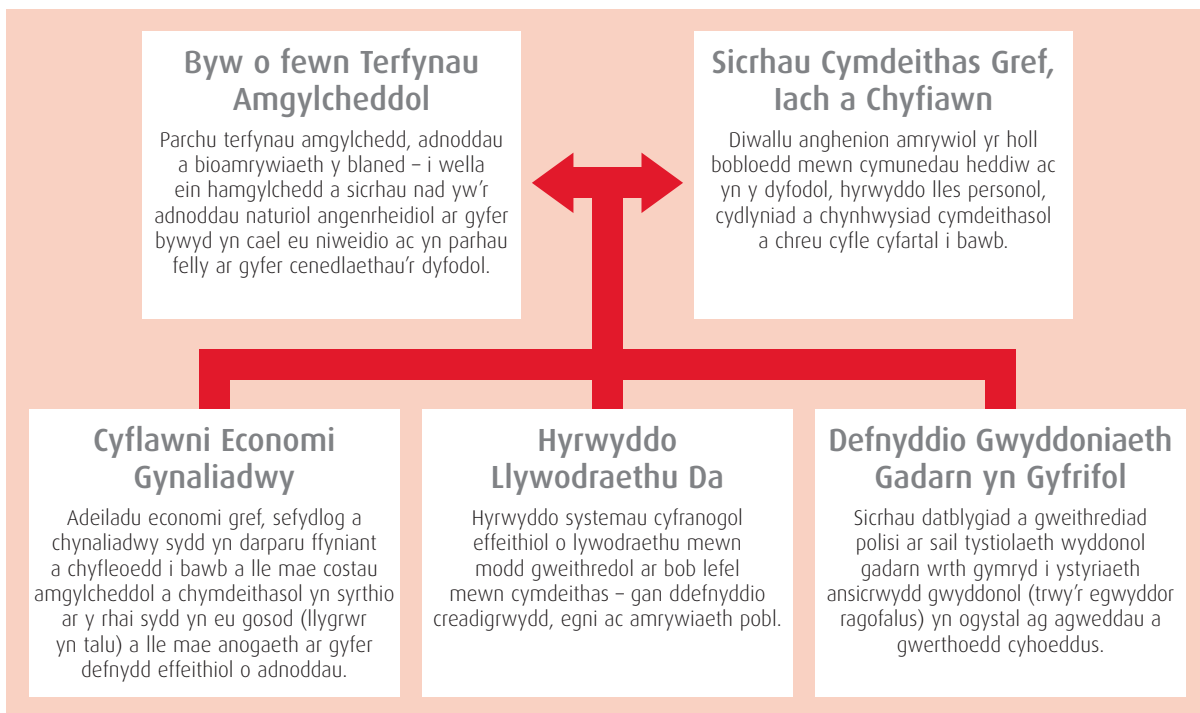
Byw o fewn Terfynau Amgylcheddol

Parchu terfynau amgylchedd, adnoddau a bioamrywiaeth y blaned – i wella ein hamgylchedd a sicrhau nad yw'r adnoddau naturiol angenrheidiol ar gyfer bywyd yn cael eu niweidio ac yn parhau felly ar gyfer cenedlaethau'r dyfodol.

Sicrhau Cymdeithas Gref, Iach a Chyfiawn

Diwallu anghenion amrywiol yr holl bobloedd mewn cymunedau heddiw ac yn y dyfodol, hyrwyddo lles personol, cydlyniad a chynhwysiad cymdeithasol a chreu cyfle cyfartal i bawb.

Cyflawni Economi Gynaliadwy

Adeiladu economi gref, sefydlog a chynaliadwy sydd yn darparu ffyniant a chyfleoedd i bawb a lle mae costau amgylcheddol a chymdeithasol yn syrthio ar y rhai sydd yn eu gosod (llygrwr yn talu) a lle mae anogaeth ar gyfer defnydd effeithiol o adnoddau.

Hyrwyddo Llywodraethu Da

Hyrwyddo systemau cyfranogol effeithiol o lywodraethu mewn modd gweithredol ar bob lefel mewn cymdeithas – gan ddefnyddio creadigrwydd, egni ac amrywiaeth pobl.

Defnyddio Gwyddoniaeth Gadarn yn Gyfrifol

Sicrhau datblygiad a gweithrediad polisi ar sail tystiolaeth wyddonol gadarn wrth gymryd i ystyriaeth ansicrwydd gwyddonol (trwy'r egwyddor ragofalus) yn ogystal ag agweddau a gwerthoedd cyhoeddus.